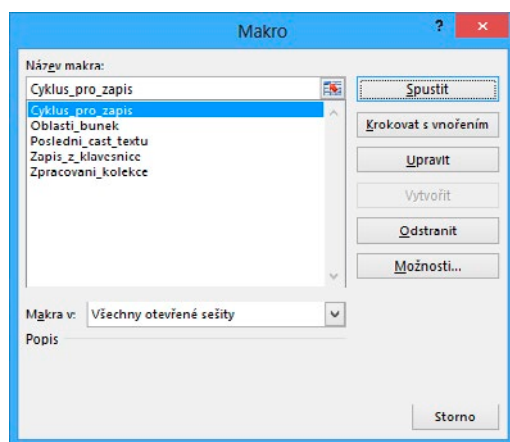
Makro

?

×

Název makra:

Cyklus_pro_zapis

Cyklus_pro_zapis
Oblasti_bunek
Posledni_cast_textu
Zapis_z_klavesnice
Zpracovani_kolekce

Spustit

Krokovat s vnořením

Upravit

Vytvořit

Odstranit

Možnosti...

Makra v: Všechny otevřené sešity

Popis

Storno